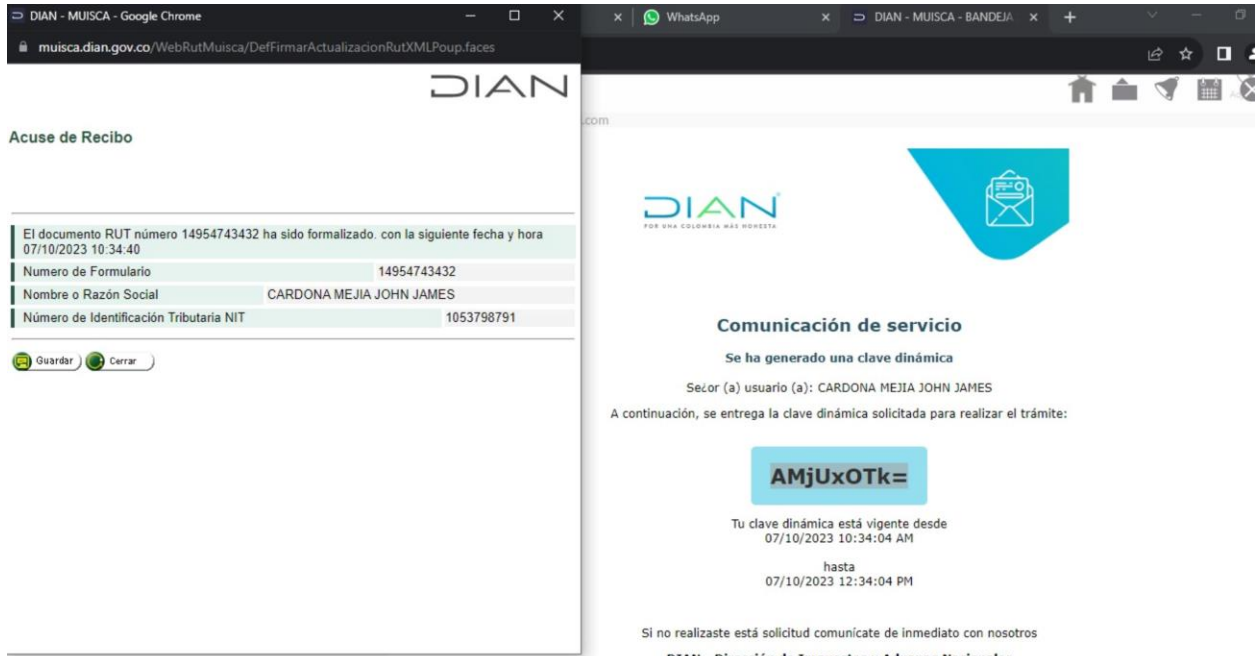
DIAN - MUISCA - Google Chrome
muisca.dian.gov.co/WebRutMuisca/DefFirmarActualizacionRutXMLPoup.faces
DIAN

Acuse de Recibo

El documento RUT número 14954743432 ha sido formalizado. con la siguiente fecha y hora 07/10/2023 10:34:40

| Numero de Formulario | 14954743432 |
|---|---|
| Nombre o Razón Social | CARDONA MEJIA JOHN JAMES |
| Número de Identificación Tributaria NIT | 1053798791 |

Guardar Cerrar

WhatsApp
DIAN - MUISCA - BANDEJA

.com

DIAN
POR UNA COLOMBIA MÁS HONESTA

Comunicación de servicio

Se ha generado una clave dinámica

Se¿or (a) usuario (a): CARDONA MEJIA JOHN JAMES

A continuación, se entrega la clave dinámica solicitada para realizar el trámite:

AMjUxOTk=

Tu clave dinámica está vigente desde
07/10/2023 10:34:04 AM

hasta
07/10/2023 12:34:04 PM

Si no realizaste está solicitud comunícate de inmediato con nosotros

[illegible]